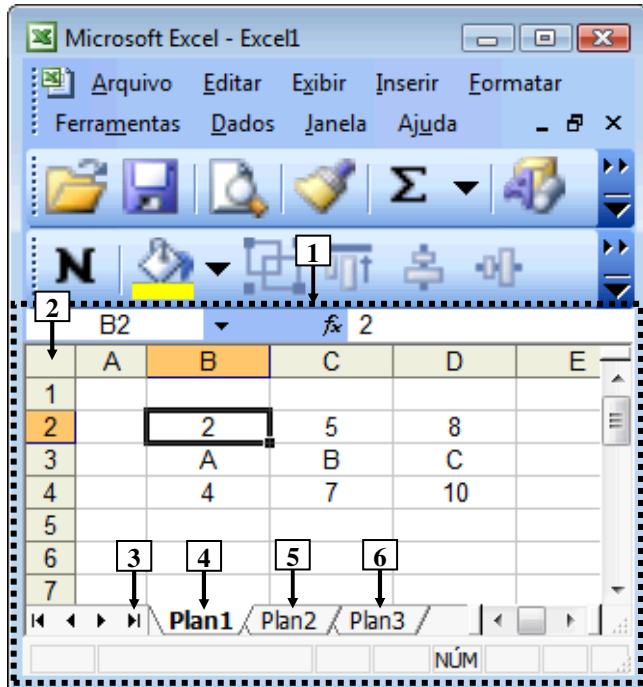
Microsoft Excel - Excel1

Arquivo Editar Exibir Inserir Formatar
Ferramentas Dados Janela Ajuda

N

1

2

B2 $f_x$ 2

| | A | B | C | D | E |
|---|---|---|---|---|---|
| 1 | | | | | |
| 2 | | 2 | 5 | 8 | |
| 3 | | A | B | C | |
| 4 | | 4 | 7 | 10 | |
| 5 | | | | | |
| 6 | | | | | |
| 7 | | | | | |

3 4 5 6

Plan1 Plan2 Plan3

NÚM